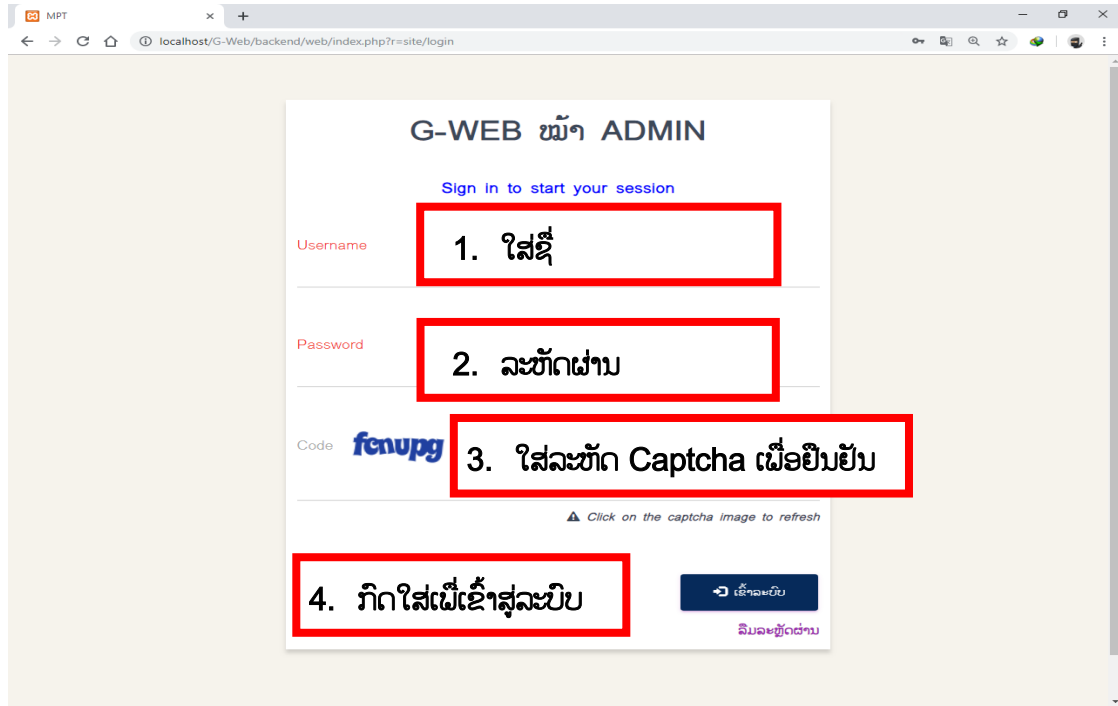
MPT
localhost/G-Web/backend/web/index.php?r=site/login

G-WEB ໜ້າ ADMIN

Sign in to start your session

Username
1. ໃສ່ຊື່

Password
2. ລະຫັດຜ່ານ

Code fcnupg
3. ໃສ່ລະຫັດ Captcha ເພື່ອຢືນຢັນ

Click on the captcha image to refresh

4. ກົດໃສ່ເພື່ເຂົ້າສູ່ລະບົບ

ເຂົ້າລະບົບ

ລືມລະຫັດຜ່ານ